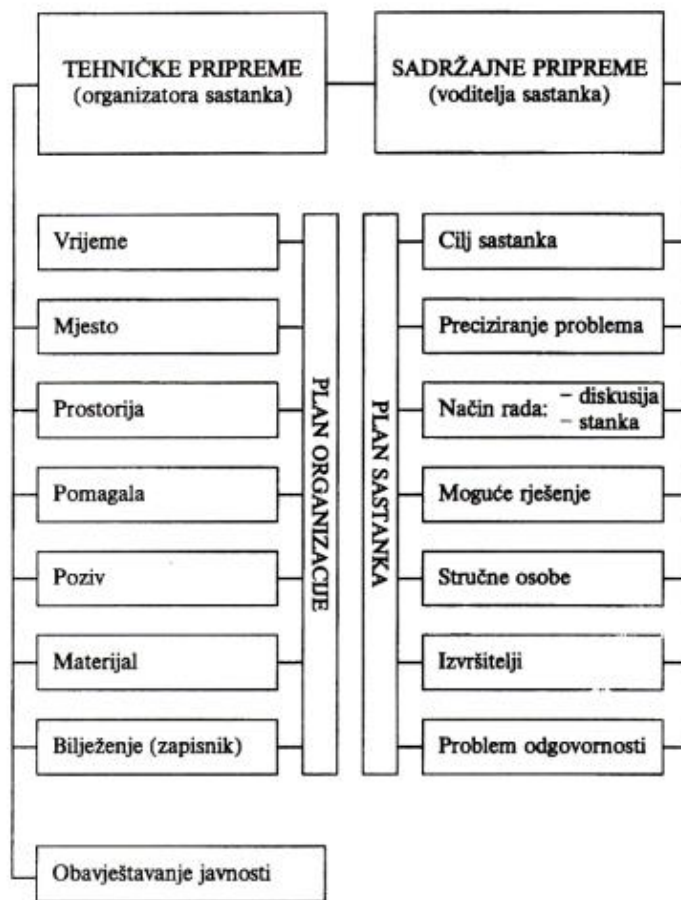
TEHNIČKE PRIPREME
(organizatora sastanka)

SADRŽAJNE PRIPREME
(voditelja sastanka)

Vrijeme

Mjesto

Prostorija

Pomagala

Poziv

Materijal

Bilježenje (zapisnik)

PLAN ORGANIZACIJE

PLAN SASTANKA

Cilj sastanka

Preciziranje problema

Način rada: – diskusija
– stanka

Moguće rješenje

Stručne osobe

Izvršitelji

Problem odgovornosti

Obavještavanje javnosti